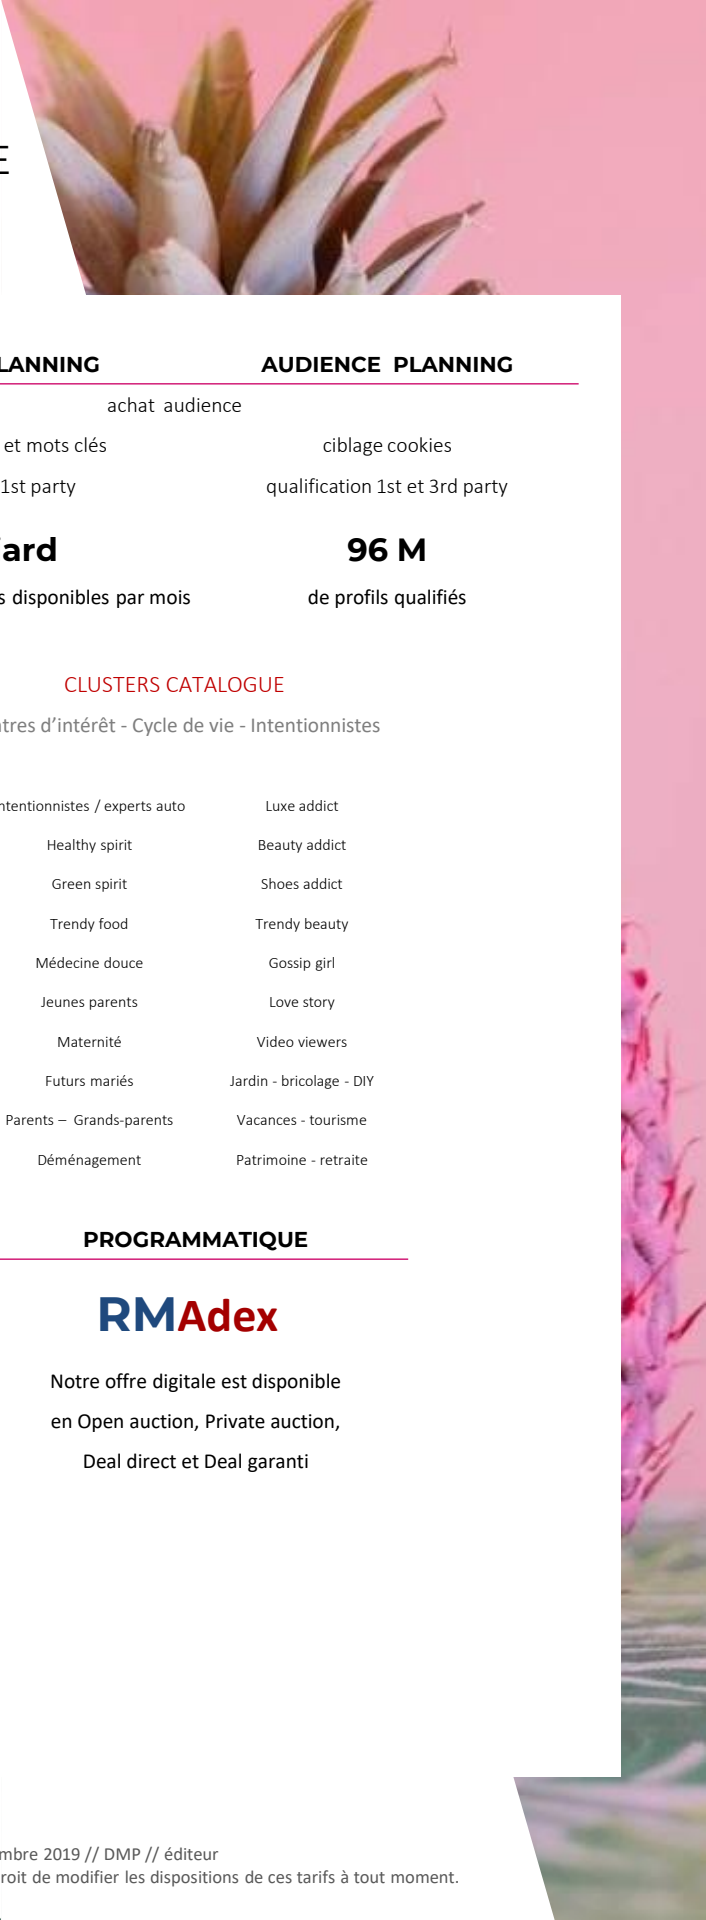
E

LANNING

AUDIENCE PLANNING

achat audience

et mots clés

ciblage cookies

1st party

qualification 1st et 3rd party

ard

96 M

s disponibles par mois

de profils qualifiés

CLUSTERS CATALOGUE

tres d'intérêt - Cycle de vie - Intentionnistes

| ntentionnistes / experts auto | Luxe addict |
|---|---|
| Healthy spirit | Beauty addict |
| Green spirit | Shoes addict |
| Trendy food | Trendy beauty |
| Médecine douce | Gossip girl |
| Jeunes parents | Love story |
| Maternité | Video viewers |
| Futurs mariés | Jardin - bricolage - DIY |
| Parents – Grands-parents | Vacances - tourisme |
| Déménagement | Patrimoine - retraite |

PROGRAMMATIQUE

RMAdex

Notre offre digitale est disponible en Open auction, Private auction, Deal direct et Deal garanti

mbre 2019 // DMP // éditeur
roit de modifier les dispositions de ces tarifs à tout moment.